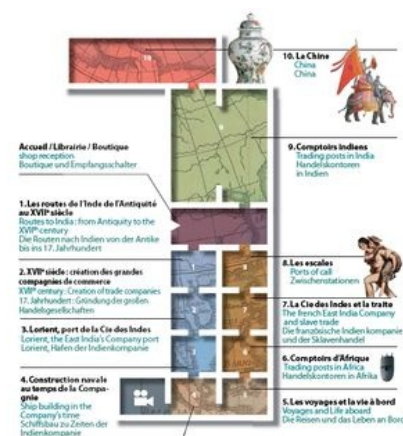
10. La Chine
China
China

Accueil / Librairie / Boutique
shop reception
Boutique und Empfangsschalter

9. Comptoirs indiens
Trading posts in India
Handelskontoren in Indien

1. Les routes de l'Inde de l'Antiquité au XVIIe siècle
Routes to India : from Antiquity to the XVIIth century
Die Routen nach Indien von der Antike bis ins 17. Jahrhundert

2. XVIIe siècle : création des grandes compagnies de commerce
XVIIth century : Creation of trade companies
17. Jahrhundert : Gründung der großen Handelsgesellschaften

8. Les escales
Ports of call
Zwischenstationen

7. La Cie des Indes et la traite
The french East India Company and slave trade
Die französische Indien kompanie und der Sklavenhandel

3. Lorient, port de la Cie des Indes
Lorient, the East India's Company port
Lorient, Hafen der Indienkompanie

6. Comptoirs d'Afrique
Trading posts in Africa
Handelskontoren in Afrika

4. Construction navale au temps de la Compagnie
Ship building in the Company's time
Schiffsbau zu Zeiten der Indienkompanie

5. Les voyages et la vie à bord
Voyages and Life aboard
Die Reisen und das Leben an Bor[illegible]